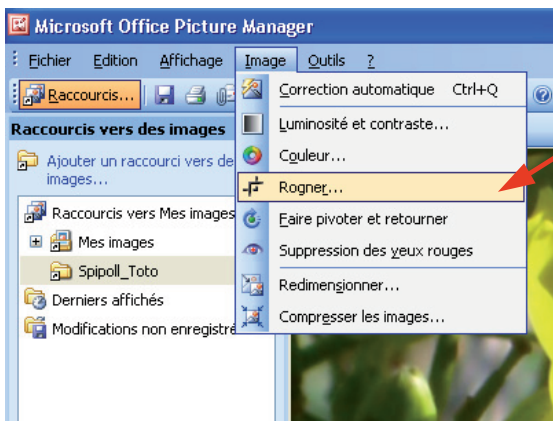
Microsoft Office Picture Manager

Fichier Edition Affichage Image Outils ?

Raccourcis...

Raccourcis vers des images

Ajouter un raccourci vers de images...

Raccourcis vers Mes images

Mes images

Spipoll_Toto

Derniers affichés

Modifications non enregistré

Correction automatique Ctrl+Q

Luminosité et contraste...

Couleur...

Rogner...

Faire pivoter et retourner

Suppression des yeux rouges

Redimensionner...

Compresser les images...